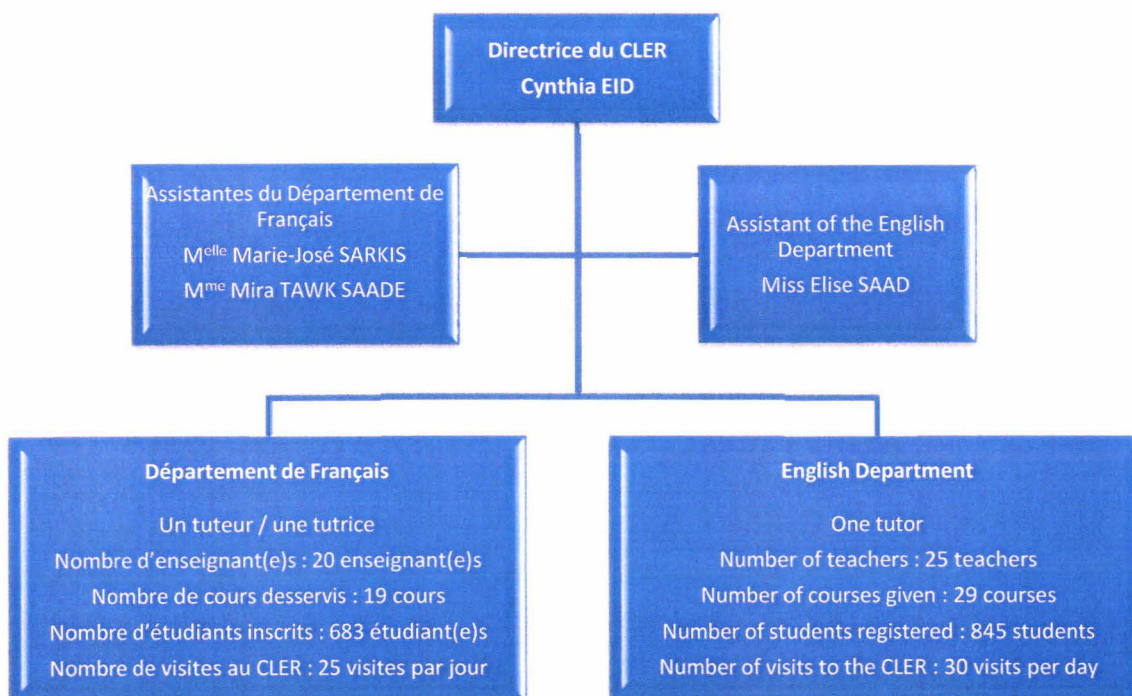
Directrice du CLER
Cynthia EID

Assistantes du Département de Français
M$^{elle}$ Marie-José SARKIS
M$^{me}$ Mira TAWK SAADE

Assistant of the English Department
Miss Elise SAAD

Département de Français

Un tuteur / une tutrice
Nombre d'enseignant(e)s : 20 enseignant(e)s
Nombre de cours desservis : 19 cours
Nombre d'étudiants inscrits : 683 étudiant(e)s
Nombre de visites au CLER : 25 visites par jour

English Department

One tutor
Number of teachers : 25 teachers
Number of courses given : 29 courses
Number of students registered : 845 students
Number of visits to the CLER : 30 visits per day